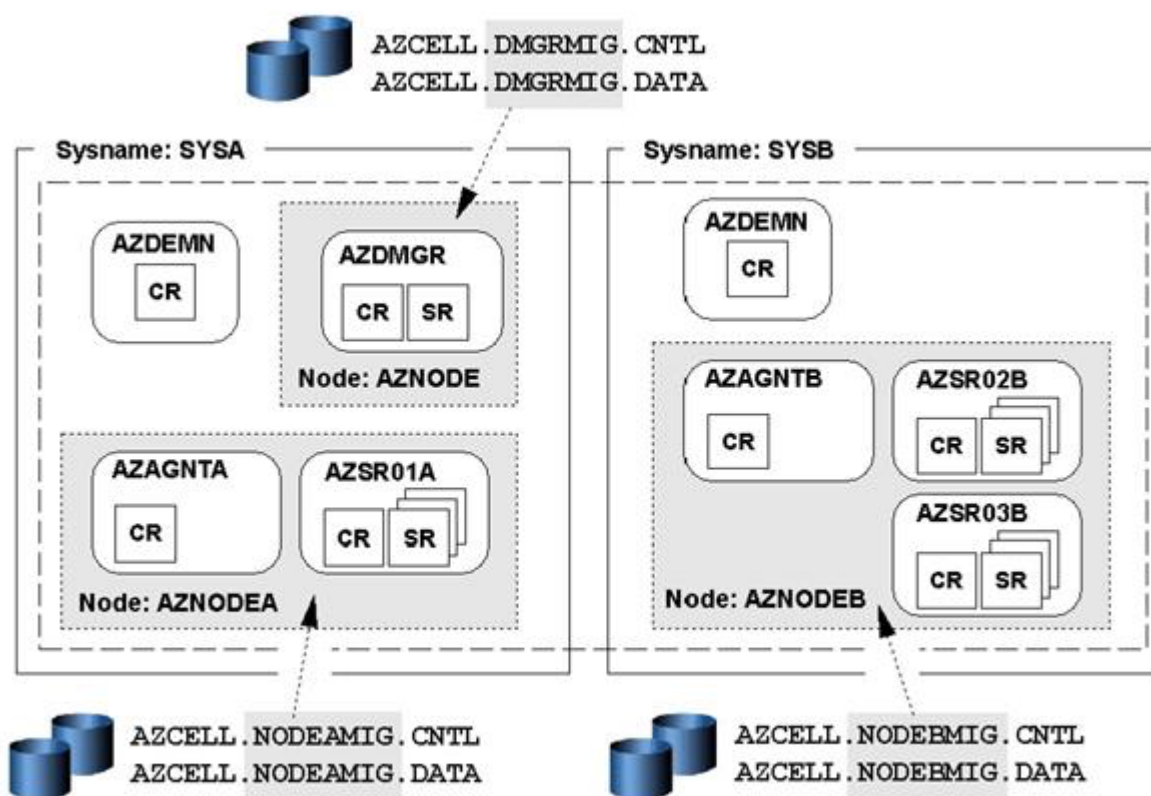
AZCELL.DMGRMIG.CNTL
AZCELL.DMGRMIG.DATA

Sysname: SYSA

AZDEMN
CR

AZDMGR
CR SR
Node: AZNODE

AZAGNTA
CR

AZSR01A
CR SR
Node: AZNODEA

Sysname: SYSB

AZDEMN
CR

AZAGNTB
CR

AZSR02B
CR SR

AZSR03B
CR SR
Node: AZNODEB

AZCELL.NODEAMIG.CNTL
AZCELL.NODEAMIG.DATA

AZCELL.NODEBMIG.CNTL
AZCELL.NODEBMIG.DATA